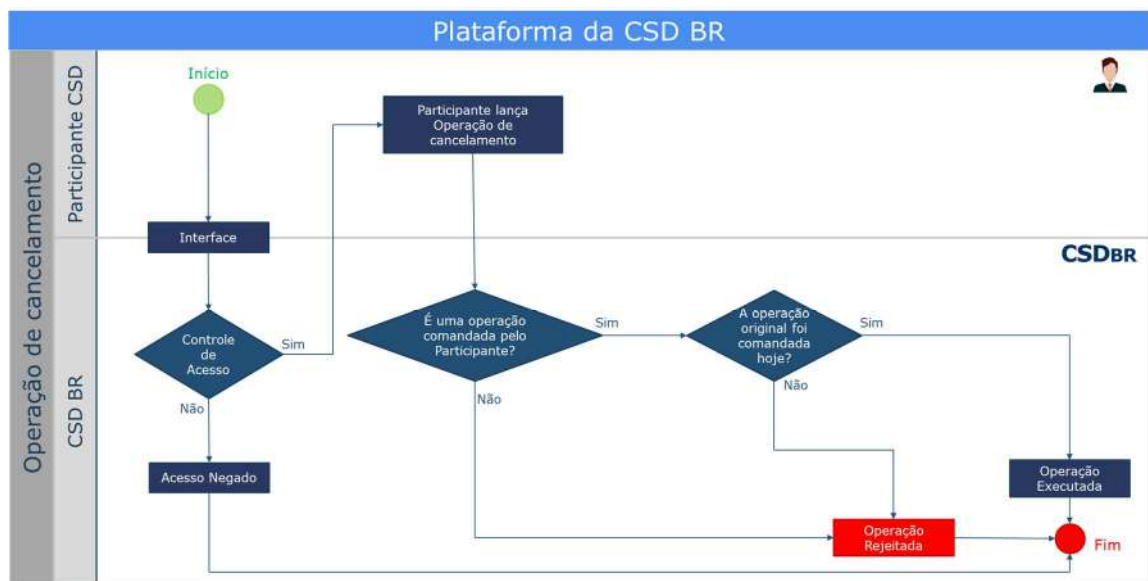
Plataforma da CSD BR

Operação de cancelamento

Participante CSD

Início

Participante lança Operação de cancelamento

Interface

CSD BR

CSDBR

Controle de Acesso

Sim

Não

É uma operação comandada pelo Participante?

Sim

Não

A operação original foi comandada hoje?

Sim

Não

Acesso Negado

Operação Executada

Operação Rejeitada

Fim